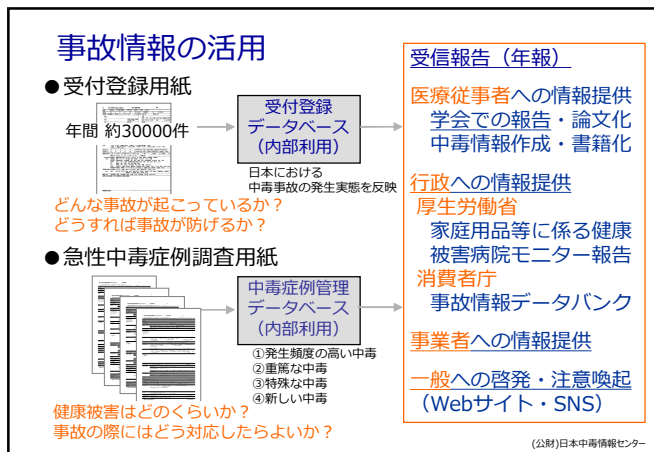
事故情報の活用

●受付登録用紙

年間 約30000件

受付登録
データベース
（内部利用）

日本における
中毒事故の発生実態を反映

どんな事故が起こっているか？
どうすれば事故が防げるか？

●急性中毒症例調査用紙

中毒症例管理
データベース
（内部利用）

①発生頻度の高い中毒
②重篤な中毒
③特殊な中毒
④新しい中毒

健康被害はどのくらいか？
事故の際にはどう対応したらよいか？

受信報告（年報）

医療従事者への情報提供
学会での報告・論文化
中毒情報作成・書籍化

行政への情報提供
厚生労働省
家庭用品等に係る健康被害病院モニター報告
消費者庁
事故情報データバンク

事業者への情報提供

一般への啓発・注意喚起
（Webサイト・SNS）

(公財)日本中毒情報センター